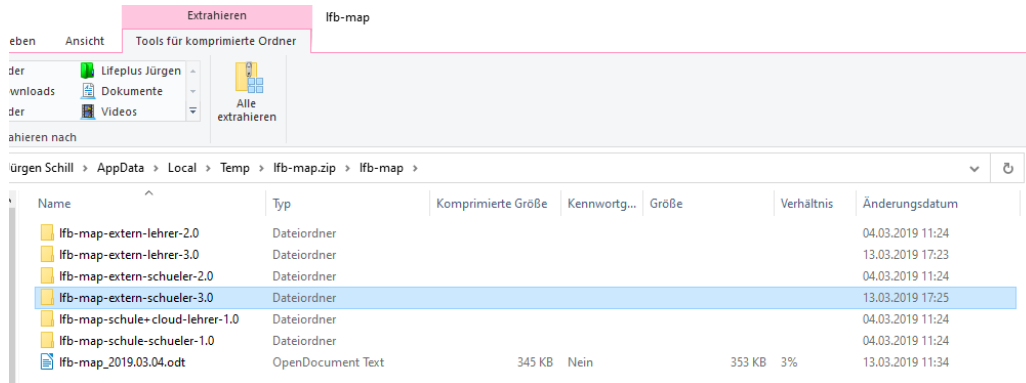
Extrahieren

lfb-map

eben Ansicht Tools für komprimierte Ordner

der
wnloads
der

Lifeplus Jürgen
Dokumente
Videos

Alle extrahieren

ahieren nach

ürgen Schill > AppData > Local > Temp > lfb-map.zip > lfb-map >

| Name | Typ | Komprimierte Größe | Kennwortg... | Größe | Verhältnis | Änderungsdatum |
|---|---|---|---|---|---|---|
| lfb-map-extern-lehrer-2.0 | Dateiordner | | | | | 04.03.2019 11:24 |
| lfb-map-extern-lehrer-3.0 | Dateiordner | | | | | 13.03.2019 17:23 |
| lfb-map-extern-schueler-2.0 | Dateiordner | | | | | 04.03.2019 11:24 |
| lfb-map-extern-schueler-3.0 | Dateiordner | | | | | 13.03.2019 17:25 |
| lfb-map-schule+cloud-lehrer-1.0 | Dateiordner | | | | | 04.03.2019 11:24 |
| lfb-map-schule-schueler-1.0 | Dateiordner | | | | | 04.03.2019 11:24 |
| lfb-map_2019.03.04.odt | OpenDocument Text | 345 KB | Nein | 353 KB | 3% | 13.03.2019 11:34 |